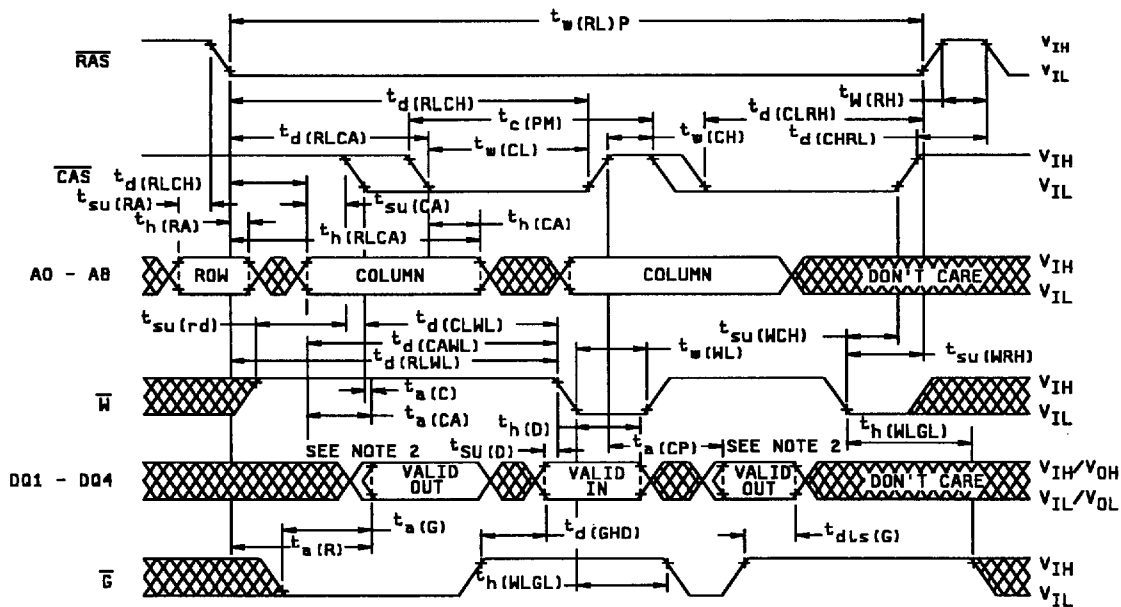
$t_{w(RL)P}$

$\overline{RAS}$

$V_{IH}$
$V_{IL}$

$t_{d(RLCH)}$
$t_{W(RH)}$
$t_{d(CLRH)}$
$t_{c(PM)}$
$t_{d(RLCA)}$
$t_{w(CH)}$
$t_{d(CHRL)}$
$t_{w(CL)}$

$\overline{CAS}$
$t_{d(RLCH)}$
$t_{su(RA)}$
$t_{su(CA)}$
$t_{h(RA)}$
$t_{h(CA)}$
$t_{h(RLCA)}$

$V_{IH}$
$V_{IL}$

A0 - A8
ROW
COLUMN
COLUMN
DON'T CARE
$V_{IH}$
$V_{IL}$

$t_{su(rd)}$
$t_{d(CLWL)}$
$t_{d(CAWL)}$
$t_{d(RLWL)}$
$t_{su(WCH)}$
$t_{w(WL)}$
$t_{su(WRH)}$

$\overline{W}$
$t_{a(C)}$
$t_{a(CA)}$
$t_{h(D)}$
$V_{IH}$
$V_{IL}$

SEE NOTE 2
$t_{SU(D)}$
$t_{a(CP)}$
SEE NOTE 2
$t_{h(WLGL)}$

DQ1 - DQ4
VALID OUT
VALID IN
VALID OUT
DON'T CARE
$V_{IH}/V_{OH}$
$V_{IL}/V_{OL}$

$t_{a(G)}$
$t_{a(R)}$
$t_{d(GHD)}$
$t_{dis(G)}$

$\overline{G}$
$t_{h(WLGL)}$
$V_{IH}$
$V_{IL}$